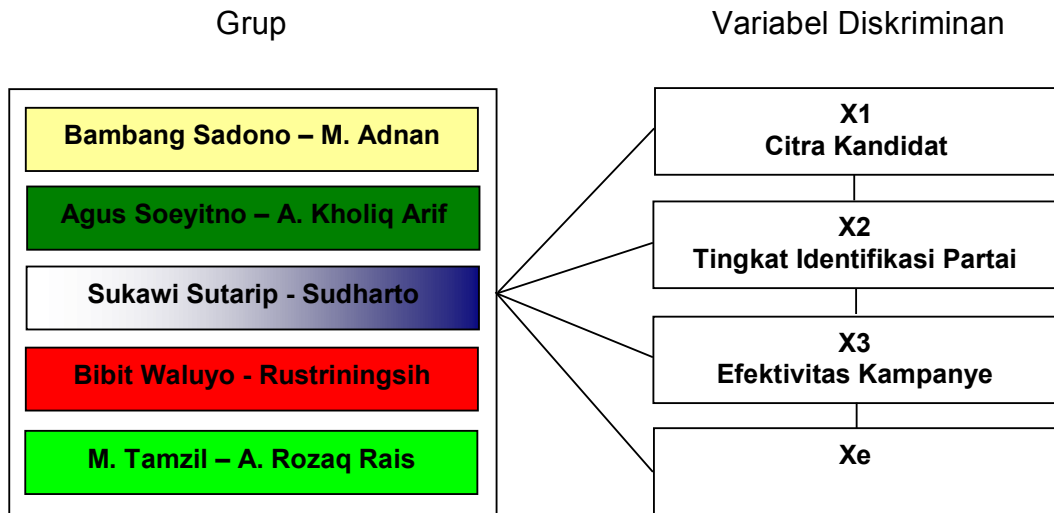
Grup

Variabel Diskriminan

Bambang Sadono – M. Adnan

Agus Soeyitno – A. Kholiq Arif

Sukawi Sutarip - Sudharto

Bibit Waluyo - Rustriningsih

M. Tamzil – A. Rozaq Rais

X1
Citra Kandidat

X2
Tingkat Identifikasi Partai

X3
Efektivitas Kampanye

Xe